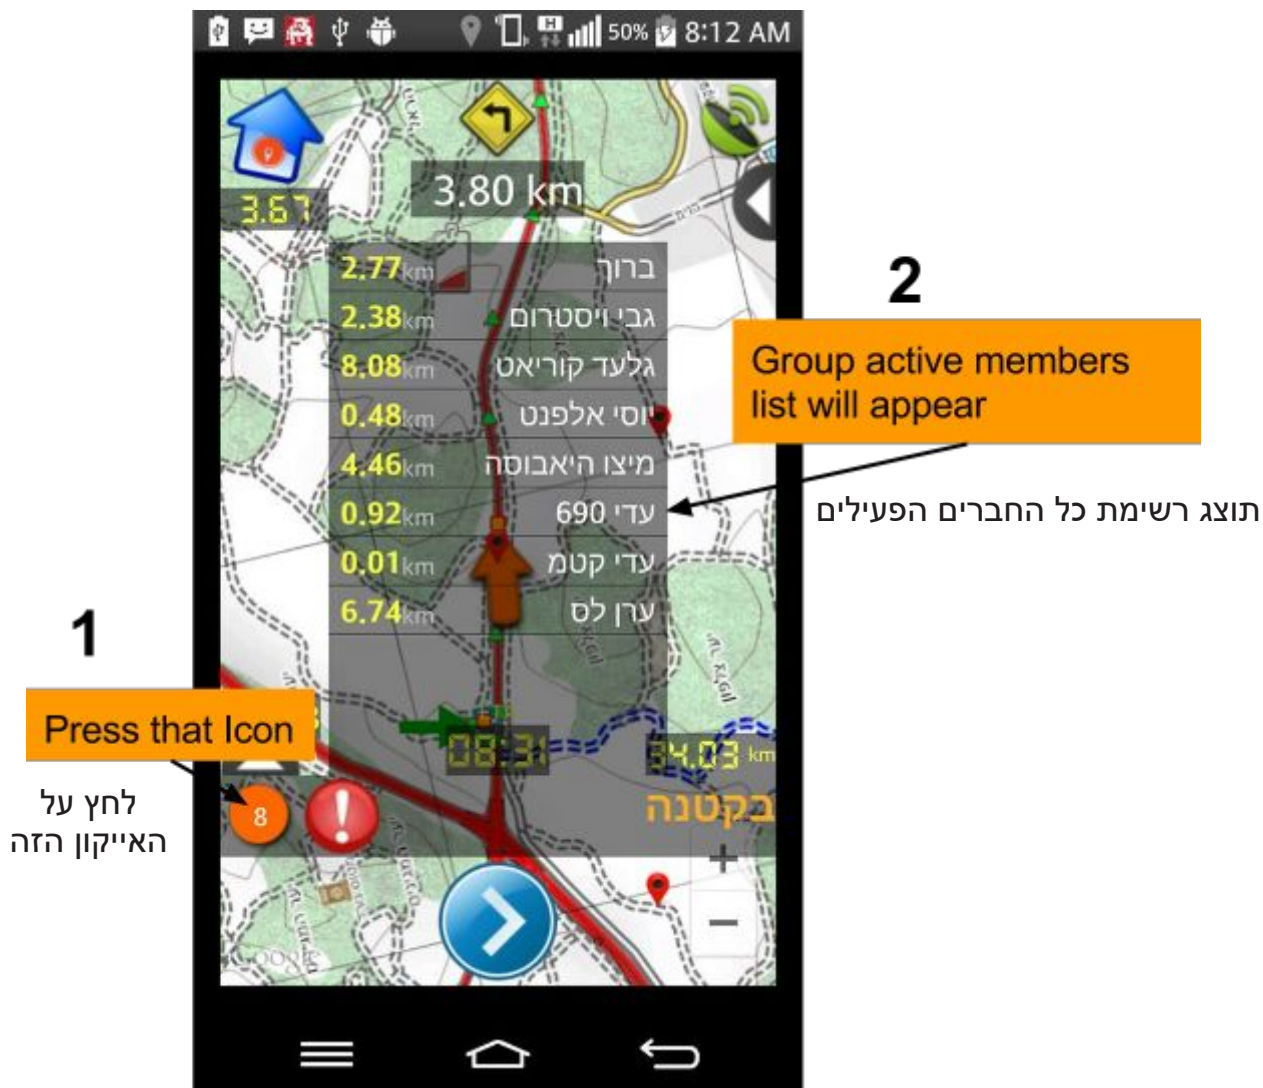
50% 8:12 AM

3.67

3.80 km

| | |
|---|---|
| 2.77km | ברוך |
| 2.38km | גבי ויסטרום |
| 8.08km | גלעד קוריאט |
| 0.48km | יוסי אלפנט |
| 4.46km | מיצו היאבוסה |
| 0.92km | עדי 690 |
| 0.01km | עדי קטמ |
| 6.74km | ערן לס |

2

Group active members list will appear

תוצג רשימת כל החברים הפעילים

1

Press that Icon

לחץ על האייקון הזה

8

08:31

34.03 km

בקטנה

+

−